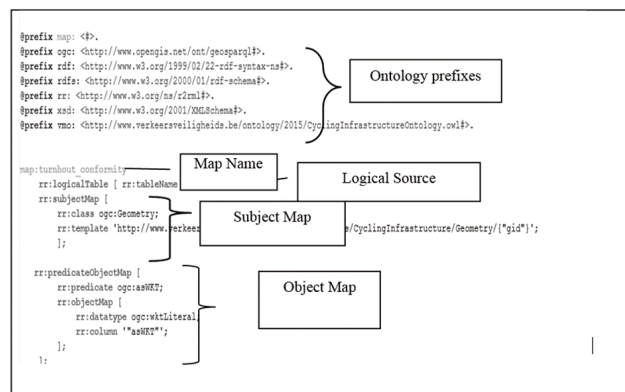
@prefix map: <#>.
@prefix ogc: <http://www.opengis.net/ont/geosparql#>.
@prefix rdf: <http://www.w3.org/1999/02/22-rdf-syntax-ns#>.
@prefix rdfs: <http://www.w3.org/2000/01/rdf-schema#>.
@prefix rr: <http://www.w3.org/ns/r2rml#>.
@prefix xsd: <http://www.w3.org/2001/XMLSchema#>.
@prefix vmo: <http://www.verkeersveiligheids.be/ontology/2015/CyclingInfrastructureOntology.owl#>.

Ontology prefixes

map:turnhout_conformity
rr:logicalTable [ rr:tableName
rr:subjectMap [
rr:class ogc:Geometry;
rr:template 'http://www.verkeers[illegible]e/CyclingInfrastructure/Geometry/{"gid"}';
];

Map Name

Logical Source

Subject Map

rr:predicateObjectMap [
rr:predicate ogc:asWKT;
rr:objectMap [
rr:datatype ogc:wktLiteral;
rr:column '"asWKT"';
];
];

Object Map